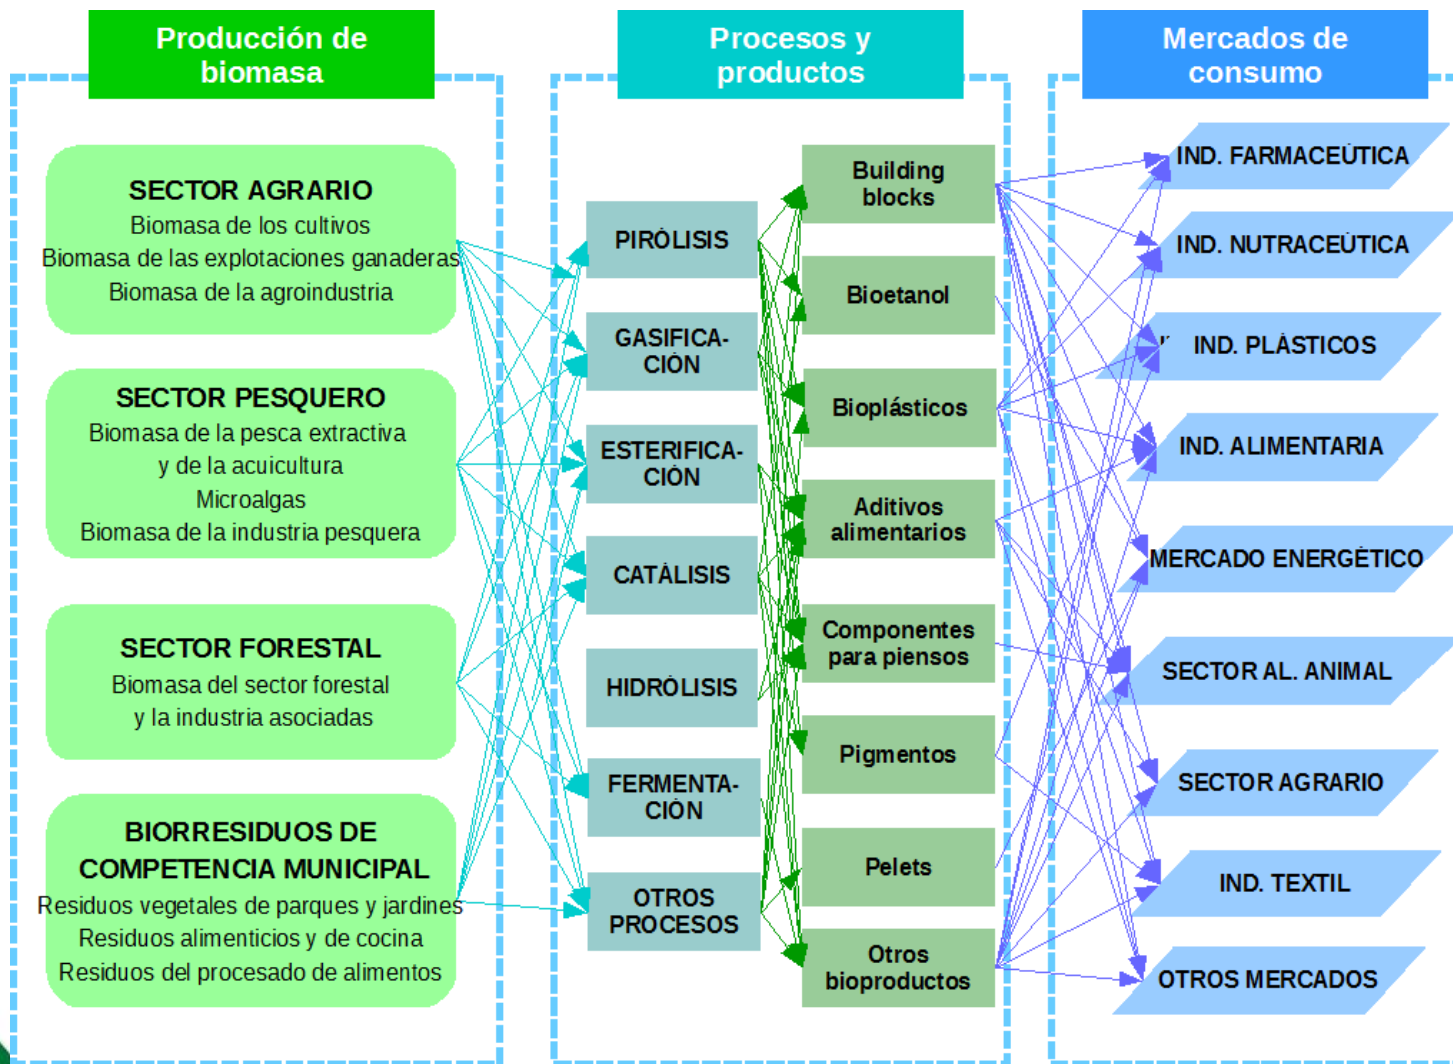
Producción de biomasa

Procesos y productos

Mercados de consumo

SECTOR AGRARIO
Biomasa de los cultivos
Biomasa de las explotaciones ganaderas
Biomasa de la agroindustria

SECTOR PESQUERO
Biomasa de la pesca extractiva y de la acuicultura
Microalgas
Biomasa de la industria pesquera

SECTOR FORESTAL
Biomasa del sector forestal y la industria asociadas

BIORRESIDUOS DE COMPETENCIA MUNICIPAL
Residuos vegetales de parques y jardines
Residuos alimenticios y de cocina
Residuos del procesado de alimentos

PIRÓLISIS

GASIFICACIÓN

ESTERIFICACIÓN

CATÁLISIS

HIDRÓLISIS

FERMENTACIÓN

OTROS PROCESOS

Building blocks

Bioetanol

Bioplásticos

Aditivos alimentarios

Componentes para piensos

Pigmentos

Pelets

Otros bioproductos

IND. FARMACEÚTICA

IND. NUTRACEÚTICA

IND. PLÁSTICOS

IND. ALIMENTARIA

MERCADO ENERGÉTICO

SECTOR AL. ANIMAL

SECTOR AGRARIO

IND. TEXTIL

OTROS MERCADOS